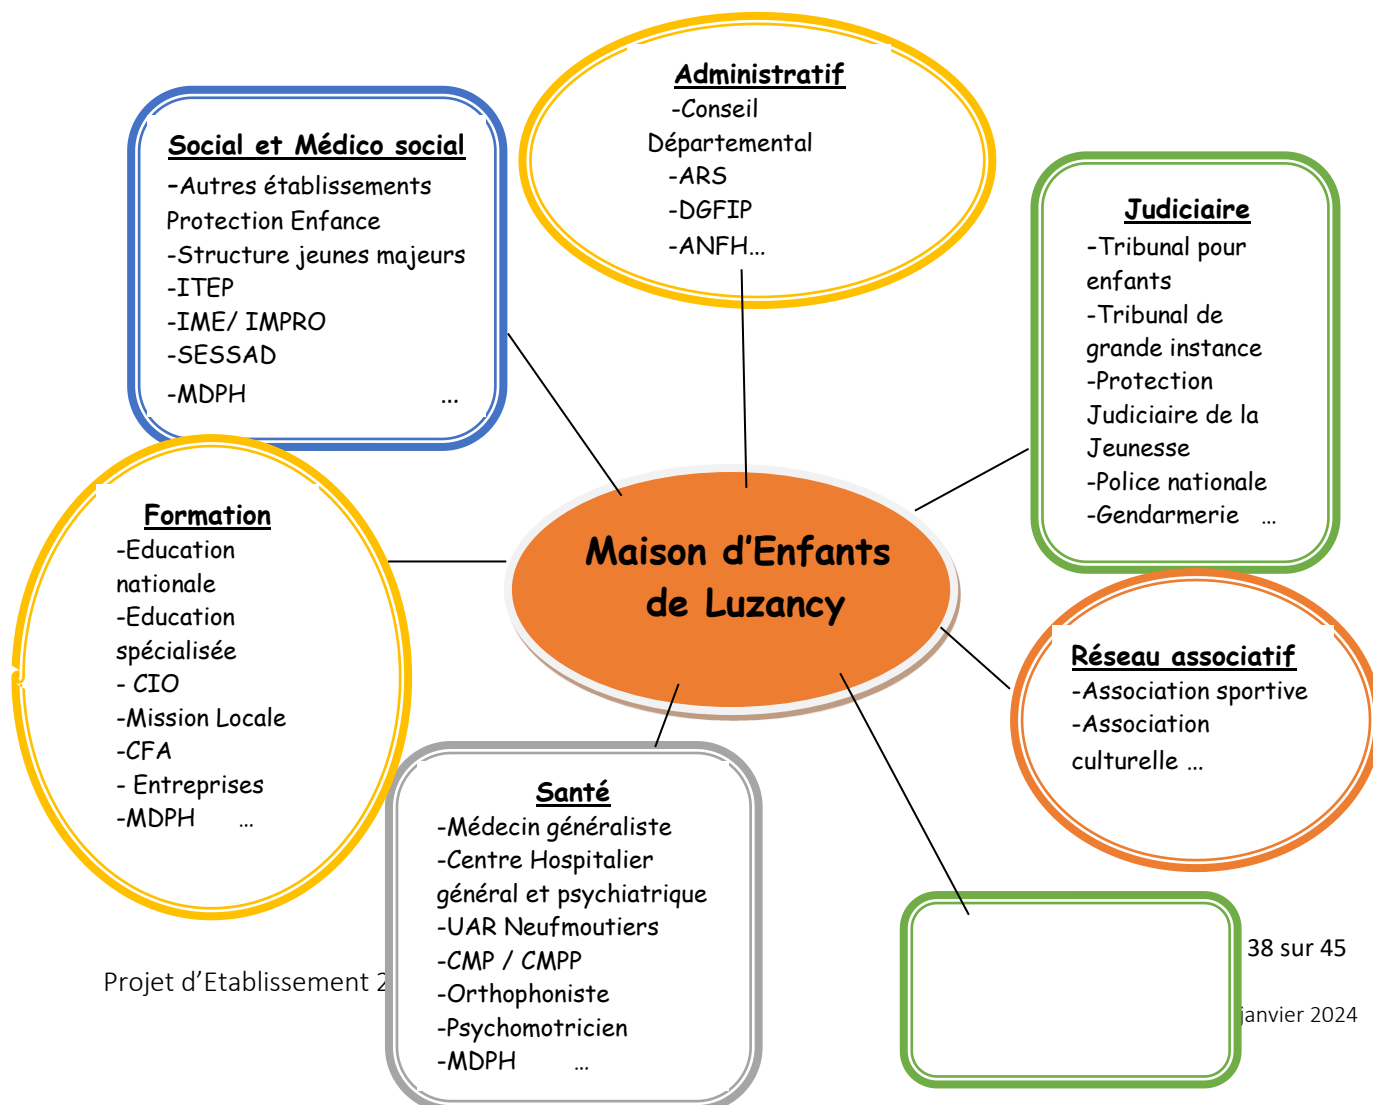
Administratif
-Conseil Départemental
-ARS
-DGFIP
-ANFH...

Social et Médico social
-Autres établissements Protection Enfance
-Structure jeunes majeurs
-ITEP
-IME/ IMPRO
-SESSAD
-MDPH ...

Judiciaire
-Tribunal pour enfants
-Tribunal de grande instance
-Protection Judiciaire de la Jeunesse
-Police nationale
-Gendarmerie ...

Maison d'Enfants de Luzancy

Formation
-Education nationale
-Education spécialisée
- CIO
-Mission Locale
-CFA
- Entreprises
-MDPH ...

Réseau associatif
-Association sportive
-Association culturelle ...

Santé
-Médecin généraliste
-Centre Hospitalier général et psychiatrique
-UAR Neufmoutiers
-CMP / CMPP
-Orthophoniste
-Psychomotricien
-MDPH ...

Projet d'Etablissement 2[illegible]

38 sur 45

janvier 2024